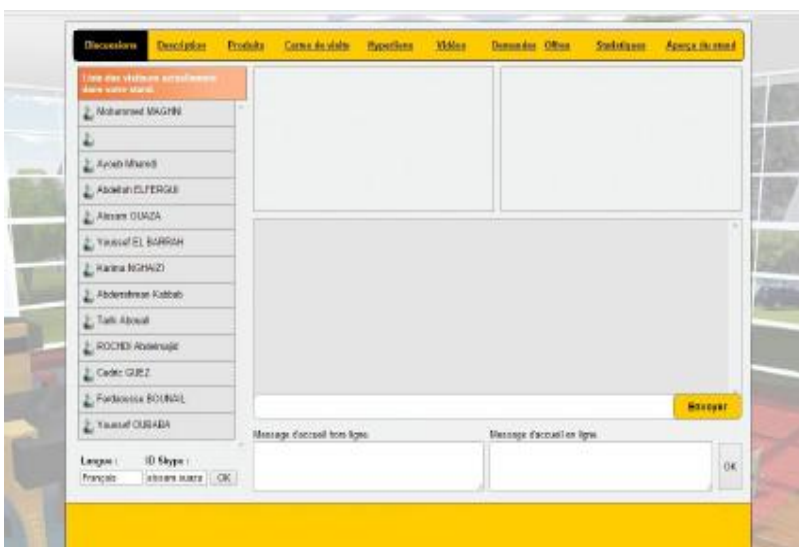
Discussions Description Produits Cartes de visite Hyperliens Vidéos Demander Offres Statistiques Aperçu du stand

Liste des visiteurs actuellement dans votre stand.

Mohammed MAGHNI

Ayoub Mhamdi

Abdellah ELFERGUI

Alouane OUAZA

Youssef EL BARRAH

Karima NGHAIZI

Abderrahman Kabbab

Tarik Aboual

ROCHDI Abdelmajid

Cedric GUEZ

Fordaoussa BOUNAIL

Youssef OUBABA

Langue : ID Skype :

Français alouane ouaza OK

Envoyer

Message d'accueil hors ligne

Message d'accueil en ligne

OK